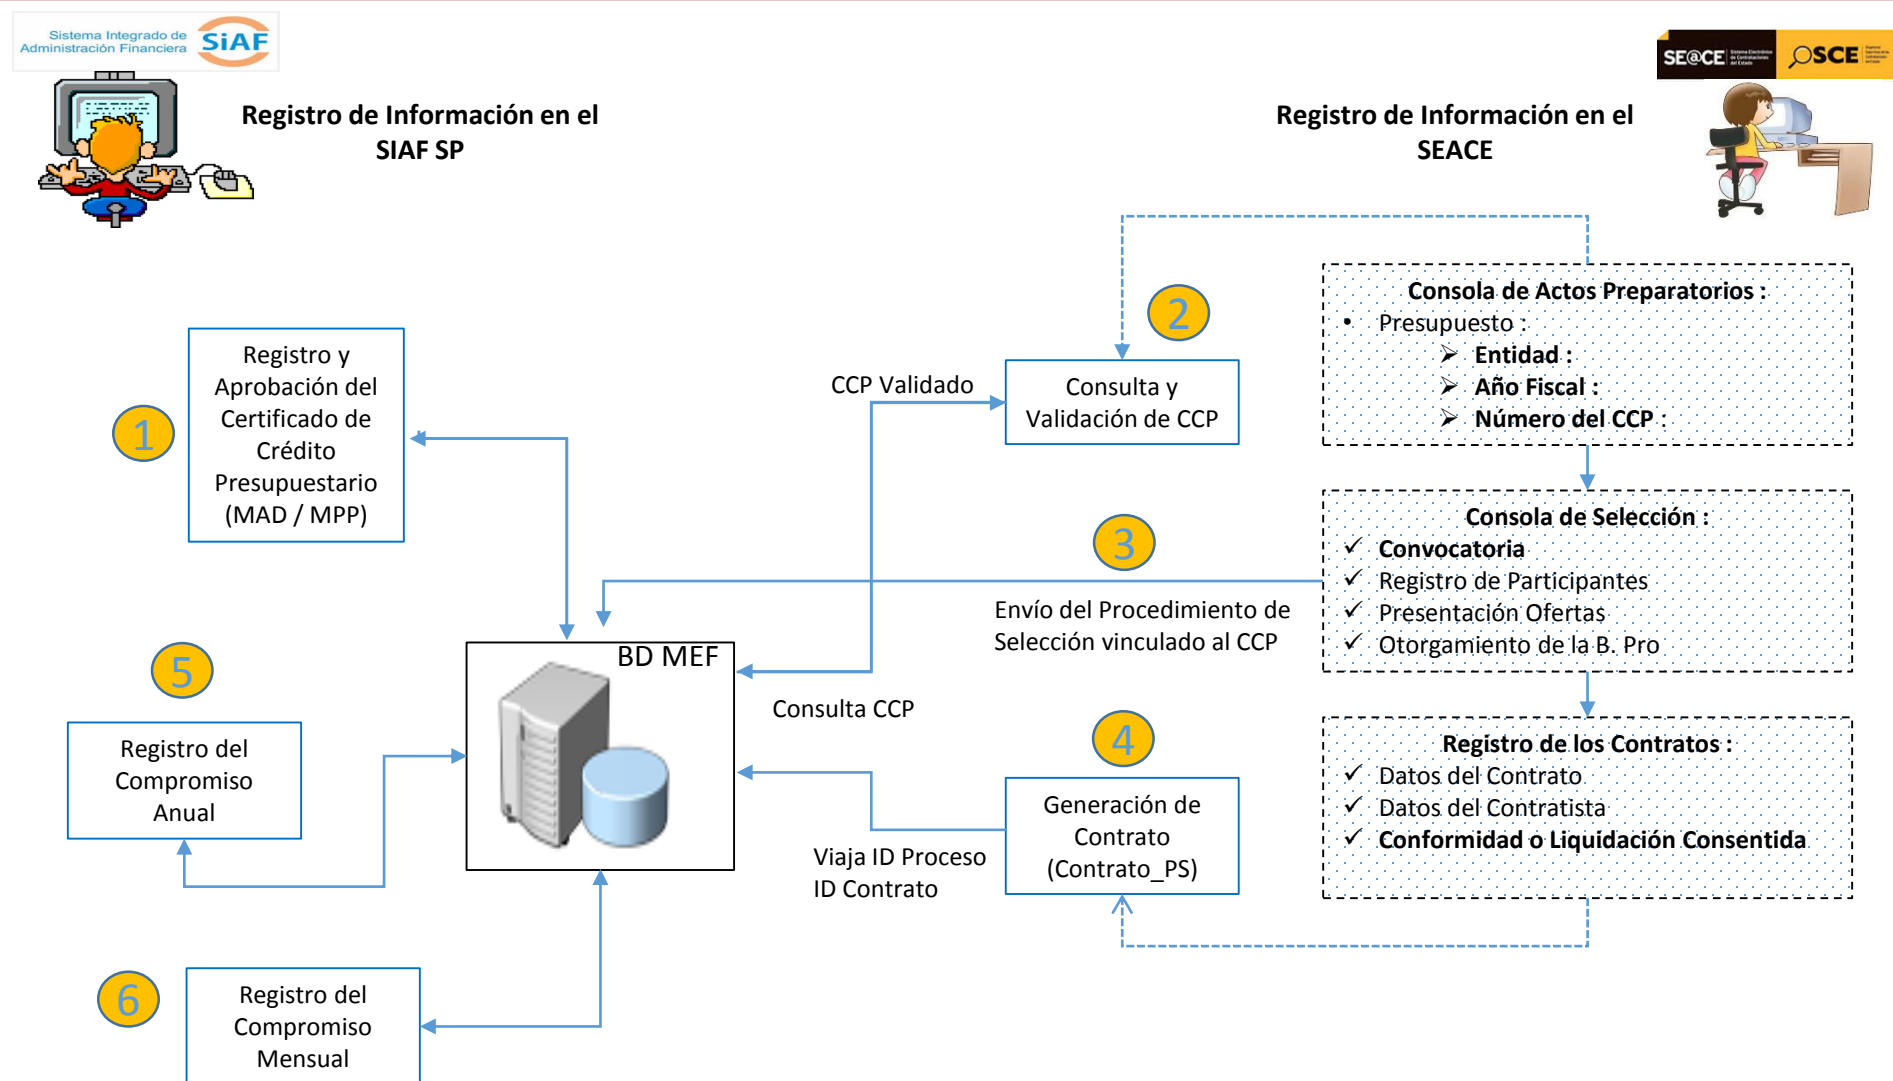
Sistema Integrado de Administración Financiera SIAF

SE@CE OSCE

Registro de Información en el SIAF SP

Registro de Información en el SEACE

1

Registro y Aprobación del Certificado de Crédito Presupuestario (MAD / MPP)

CCP Validado

2

Consulta y Validación de CCP

Consola de Actos Preparatorios :
• Presupuesto :
➢ Entidad :
➢ Año Fiscal :
➢ Número del CCP :

3

Consola de Selección :
✓ Convocatoria
✓ Registro de Participantes
✓ Presentación Ofertas
✓ Otorgamiento de la B. Pro

Envío del Procedimiento de Selección vinculado al CCP

BD MEF

5

Registro del Compromiso Anual

Consulta CCP

4

Generación de Contrato (Contrato_PS)

Registro de los Contratos :
✓ Datos del Contrato
✓ Datos del Contratista
✓ Conformidad o Liquidación Consentida

Viaja ID Proceso ID Contrato

6

Registro del Compromiso Mensual